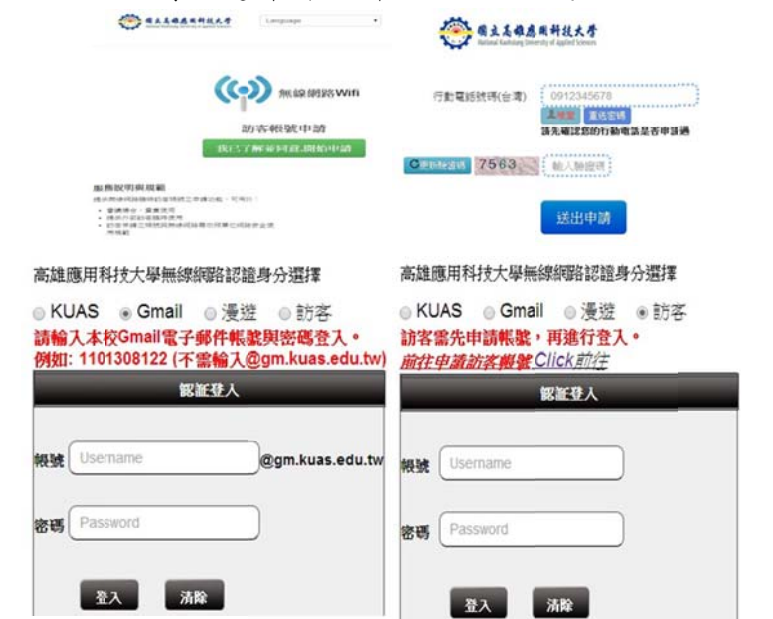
國立高雄應用科技大學 Language

無線網路Wifi

訪客帳號申請

我已了解並同意,開始申請

服務說明與規範

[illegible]

國立高雄應用科技大學
National Kaohsiung University of Applied Sciences

行動電話號碼(台灣) 0912345678

驗證 重送密碼

請先確認您的行動電話是否申請過

更新驗證碼 7563 輸入驗證碼

送出申請

高雄應用科技大學無線網路認證身分選擇

KUAS Gmail 漫遊 訪客

請輸入本校Gmail電子郵件帳號與密碼登入。
例如: 1101308122 (不需輸入@gm.kuas.edu.tw)

認證登入

帳號 Username @gm.kuas.edu.tw

密碼 Password

登入 清除

高雄應用科技大學無線網路認證身分選擇

KUAS Gmail 漫遊 訪客

訪客需先申請帳號,再進行登入。
前往申請訪客帳號Click前往

認證登入

帳號 Username

密碼 Password

登入 清除